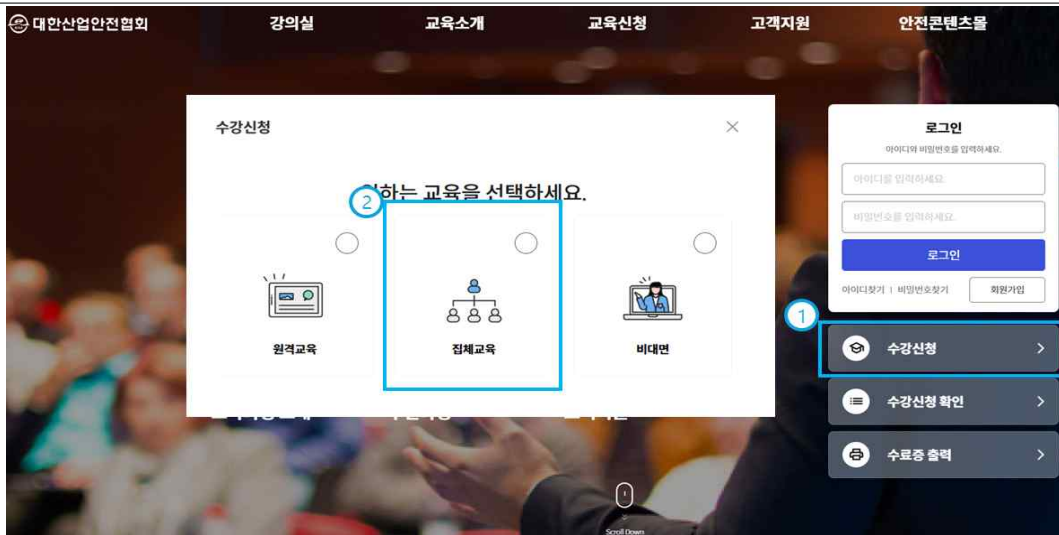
대한산업안전협회

강의실 교육소개 교육신청 고객지원 안전콘텐츠몰

수강신청

×

원하는 교육을 선택하세요.

2

원격교육

집체교육

비대면

로그인

아이디와 비밀번호를 입력하세요.

아이디를 입력하세요.

비밀번호를 입력하세요.

로그인

아이디찾기 | 비밀번호찾기

회원가입

1

수강신청 >

수강신청 확인 >

수료증 출력 >

Scroll Down